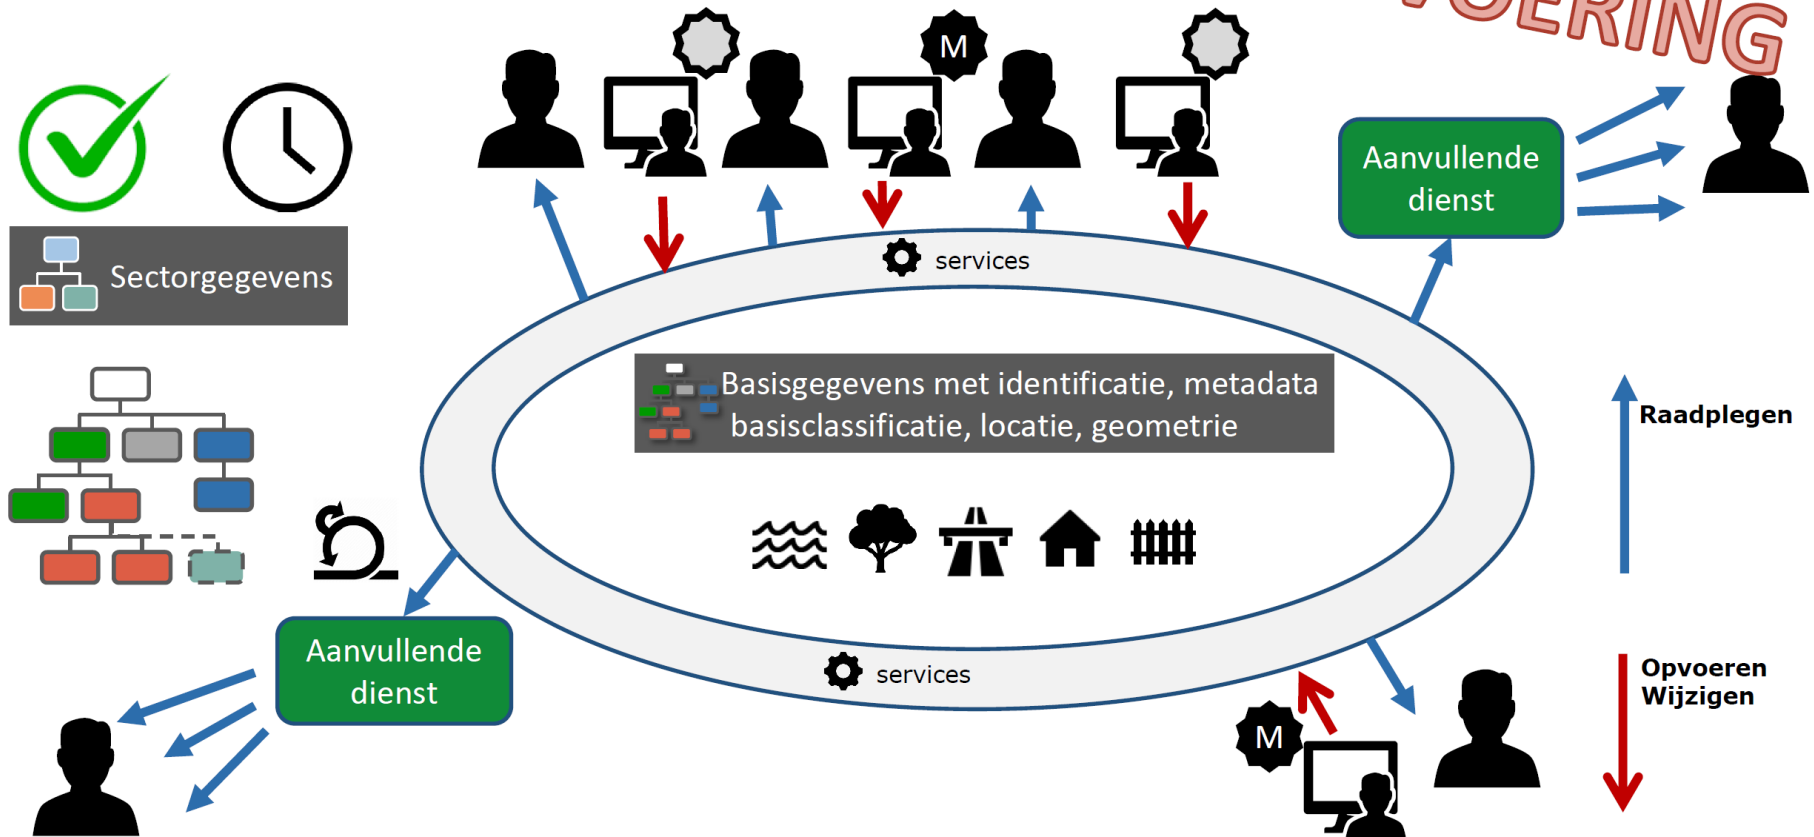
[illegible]OERING

Sectorgegevens

M

services

Aanvullende dienst

Basisgegevens met identificatie, metadata basisclassificatie, locatie, geometrie

Raadplegen

Aanvullende dienst

services

M

Opvoeren Wijzigen